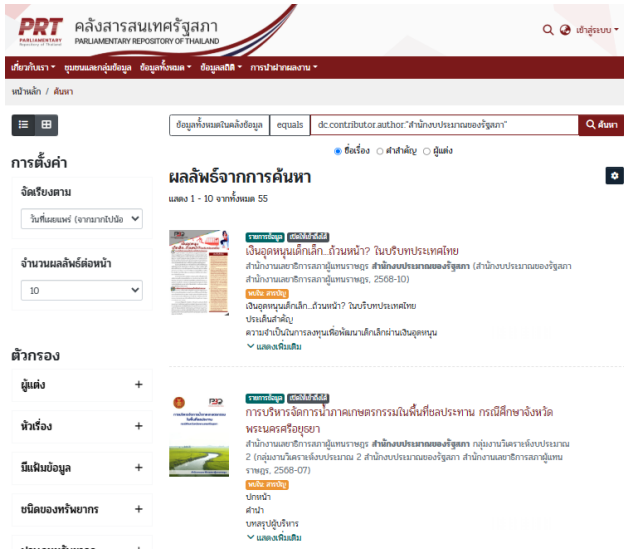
PRT PARLIAMENTARY Repository of Thailand คลังสารสนเทศรัฐสภา PARLIAMENTARY REPOSITORY OF THAILAND

เข้าสู่ระบบ

เกี่ยวกับเรา ชุมชนและกลุ่มข้อมูล ข้อมูลทั้งหมด ข้อมูลสถิติ การนำฝากผลงาน

หน้าหลัก / ค้นหา

ข้อมูลทั้งหมดในคลังข้อมูล equals dc.contributor.author:"สำนักงบประมาณของรัฐสภา" ค้นหา

ชื่อเรื่อง คำสำคัญ ผู้แต่ง

การตั้งค่า

จัดเรียงตาม

วันที่เผยแพร่ (จากมากไปน้อย)

จำนวนผลลัพธ์ต่อหน้า

10

ตัวกรอง

ผู้แต่ง +

หัวเรื่อง +

มีแฟ้มข้อมูล +

ชนิดของทรัพยากร +

ผลลัพธ์จากการค้นหา

แสดง 1 - 10 จากทั้งหมด 55

รายการข้อมูล เปิดให้เข้าถึงได้

เงินอุดหนุนเด็กเล็ก...ถ้วนหน้า? ในบริบทประเทศไทย

สำนักงานเลขาธิการสภาผู้แทนราษฎร สำนักงบประมาณของรัฐสภา (สำนักงบประมาณของรัฐสภา สำนักงานเลขาธิการสภาผู้แทนราษฎร, 2568-10)

หนังสือ, สารบัญ

เงินอุดหนุนเด็กเล็ก...ถ้วนหน้า? ในบริบทประเทศไทย

ประเด็นสำคัญ

ความจำเป็นการลงทุนเพื่อพัฒนาเด็กเล็กผ่านเงินอุดหนุน

แสดงเพิ่มเติม

รายการข้อมูล เปิดให้เข้าถึงได้

การบริหารจัดการน้ำภาคเกษตรกรรมในพื้นที่ชลประทาน กรณีศึกษาจังหวัดพระนครศรีอยุธยา

สำนักงานเลขาธิการสภาผู้แทนราษฎร สำนักงบประมาณของรัฐสภา กลุ่มงานวิเคราะห์งบประมาณ 2 (กลุ่มงานวิเคราะห์งบประมาณ 2 สำนักงบประมาณของรัฐสภา สำนักงานเลขาธิการสภาผู้แทนราษฎร, 2568-07)

หนังสือ, สารบัญ

ปกหน้า

คำนำ

บทสรุปผู้บริหาร

แสดงเพิ่มเติม